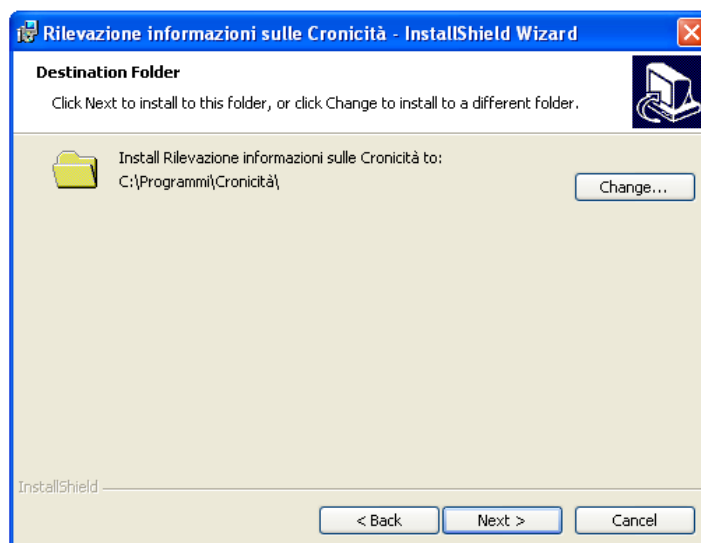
Rilevazione informazioni sulle Cronicità - InstallShield Wizard

Destination Folder

Click Next to install to this folder, or click Change to install to a different folder.

Install Rilevazione informazioni sulle Cronicità to:
C:\Programmi\Cronicità\

Change...

InstallShield

< Back

Next >

Cancel